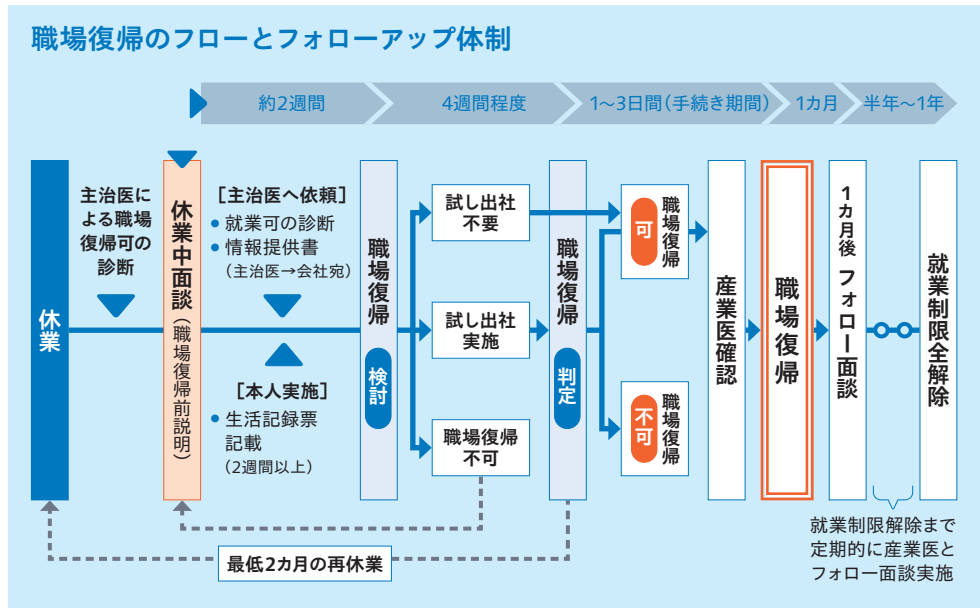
職場復帰のフローとフォローアップ体制

約2週間

4週間程度

1〜3日間（手続き期間）

1カ月

半年〜1年

休業

主治医による職場復帰可の診断

休業中面談（職場復帰前説明）

［主治医へ依頼］
● 就業可の診断
● 情報提供書（主治医→会社宛）

［本人実施］
● 生活記録票記載（2週間以上）

職場復帰

検討

試し出社不要

試し出社実施

職場復帰不可

職場復帰

判定

可

職場復帰

不可

職場復帰

産業医確認

職場復帰

1カ月後 フォロー面談

就業制限全解除

就業制限解除まで定期的に産業医とフォロー面談実施

最低2カ月の再休業